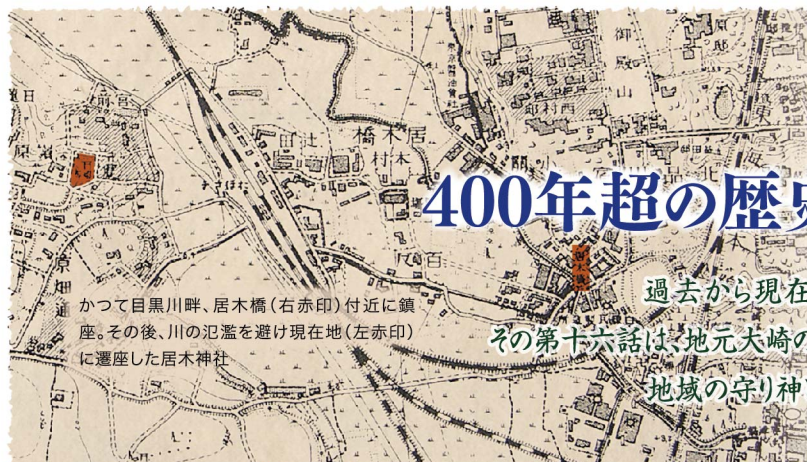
400年超の歴史

過去から現在

その第十六話は、地元大崎の

地域の守り神

かつて目黒川畔、居木橋（右赤印）付近に鎮座。その後、川の氾濫を避け現在地（左赤印）に遷座した居木神社

橋木居

村木

御

山

前

日

原

京

百